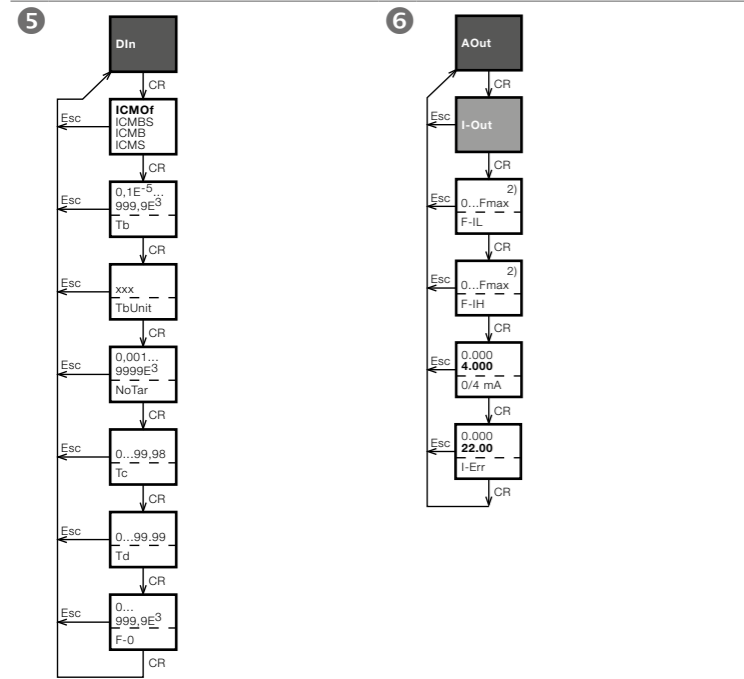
5

DIn

CR

Esc

ICMOf
ICMBS
ICMB
ICMS

CR

Esc

0,1E$^{-5}$...
999,9E$^{3}$
Tb

CR

Esc

xxx
TbUnit

CR

Esc

0,001...
9999E$^{3}$
NoTar

CR

Esc

0...99,98
Tc

CR

Esc

0...99.99
Td

CR

Esc

0...
999,9E$^{3}$
F-0

CR

6

AOut

CR

Esc

I-Out

CR

Esc

2)
0...Fmax
F-IL

CR

Esc

2)
0...Fmax
F-IH

CR

Esc

0.000
4.000
0/4 mA

CR

Esc

0.000
22.00
I-Err

CR